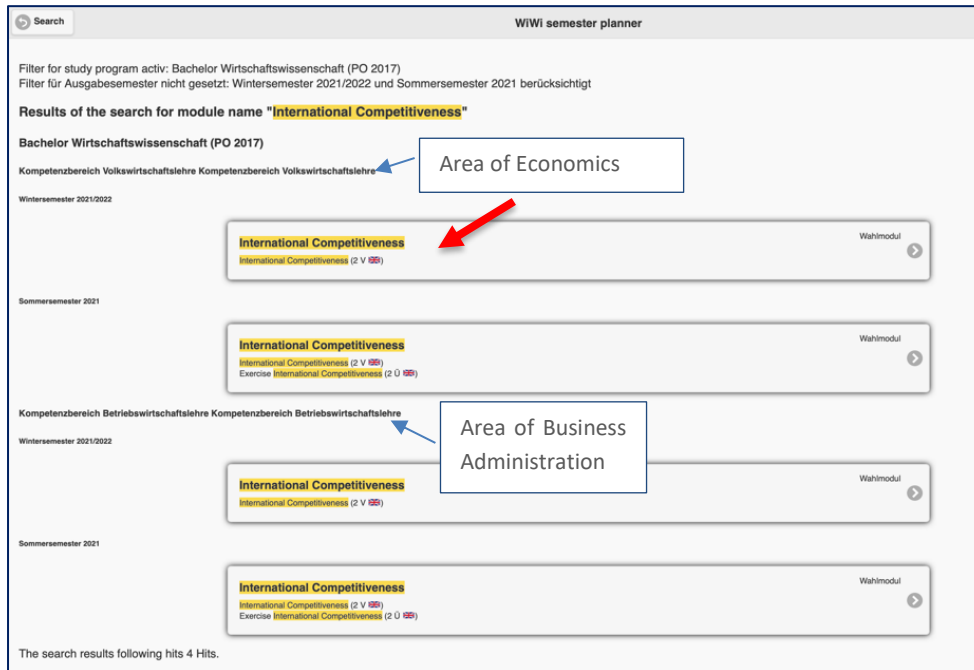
Search

WiWi semester planner

Filter for study program activ: Bachelor Wirtschaftswissenschaft (PO 2017)
Filter für Ausgabesemester nicht gesetzt: Wintersemester 2021/2022 und Sommersemester 2021 berücksichtigt

Results of the search for module name "International Competitiveness"

Bachelor Wirtschaftswissenschaft (PO 2017)

Kompetenzbereich Volkswirtschaftslehre Kompetenzbereich Volkswirtschaftslehre

Area of Economics

Wintersemester 2021/2022

International Competitiveness
International Competitiveness (2 V)
Wahlmodul

Sommersemester 2021

International Competitiveness
International Competitiveness (2 V)
Exercise International Competitiveness (2 Ü)
Wahlmodul

Kompetenzbereich Betriebswirtschaftslehre Kompetenzbereich Betriebswirtschaftslehre

Area of Business Administration

Wintersemester 2021/2022

International Competitiveness
International Competitiveness (2 V)
Wahlmodul

Sommersemester 2021

International Competitiveness
International Competitiveness (2 V)
Exercise International Competitiveness (2 Ü)
Wahlmodul

The search results following hits 4 Hits.